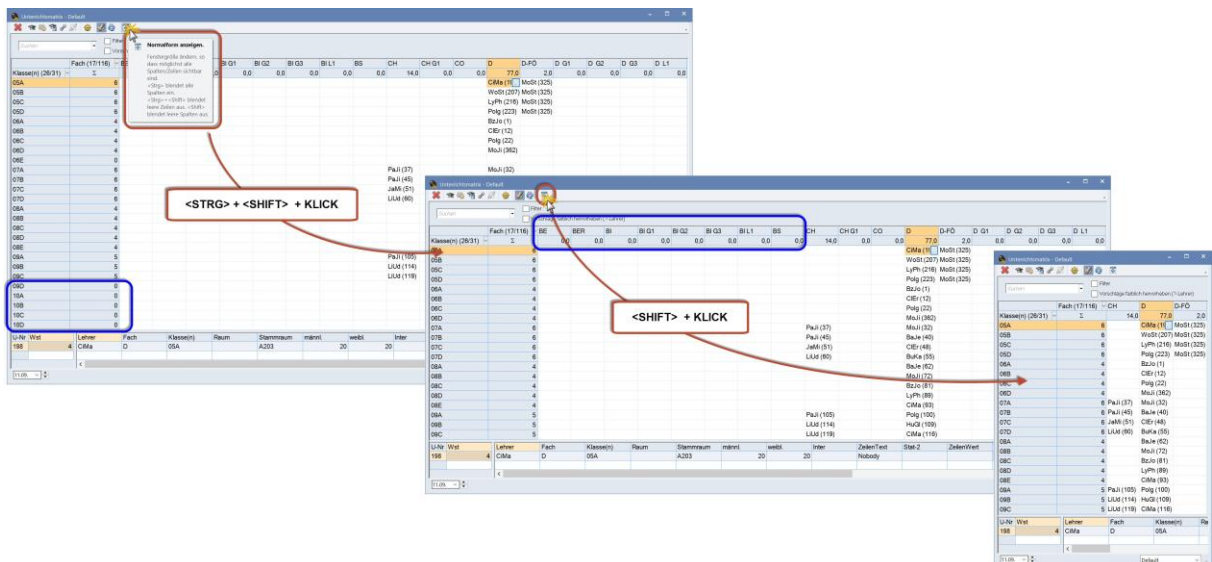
Unterrichtsmatrix - Default

Normalform anzeigen.

Fenstergröße ändern, so dass möglichst alle Spalten/Zeilen sichtbar sind.
<Strg> blendet alle Spalten ein.
<Strg>+<Shift> blendet leere Zeilen aus. <Shift> blendet leere Spalten aus.

<STRG> + <SHIFT> + KLICK

<SHIFT> + KLICK

| Fach (17/116) | BI | BI G1 | BI G2 | BI G3 | BI L1 | BS | CH | CH G1 | CO | D | D-FÖ | D G1 | D G2 | D G3 | D L1 |
|---|---|---|---|---|---|---|---|---|---|---|---|---|---|---|---|
| Klasse(n) (26/31) Σ | 0,0 | 0,0 | 0,0 | 0,0 | 0,0 | 0,0 | 14,0 | 0,0 | 0,0 | 77,0 | 2,0 | 0,0 | 0,0 | 0,0 | 0,0 |
| 05A 6 | | | | | | | | | | CiMa (1) | MoSt (325) | | | | |
| 05B 6 | | | | | | | | | | WoSt (207) | MoSt (325) | | | | |
| 05C 6 | | | | | | | | | | LyPh (216) | MoSt (325) | | | | |
| 05D 6 | | | | | | | | | | Polg (223) | MoSt (325) | | | | |
| 06A 4 | | | | | | | | | | BzJo (1) | | | | | |
| 06B 4 | | | | | | | | | | CIEr (12) | | | | | |
| 06C 4 | | | | | | | | | | Polg (22) | | | | | |
| 06D 4 | | | | | | | | | | MoJi (362) | | | | | |
| 07A 6 | | | | | | | PaJi (37) | | | MoJi (32) | | | | | |
| 07B 6 | | | | | | | PaJi (45) | | | BaJe (40) | | | | | |
| 07C 6 | | | | | | | JaMi (51) | | | CIEr (48) | | | | | |
| 07D 6 | | | | | | | LiUd (60) | | | BuKe (55) | | | | | |
| 08A 4 | | | | | | | | | | BaJe (62) | | | | | |
| 08B 4 | | | | | | | | | | MoJi (72) | | | | | |
| 08C 4 | | | | | | | | | | BzJo (81) | | | | | |
| 08D 4 | | | | | | | | | | LyPh (89) | | | | | |
| 08E 4 | | | | | | | | | | CiMa (93) | | | | | |
| 09A 5 | | | | | | | PaJi (105) | | | Polg (100) | | | | | |
| 09B 5 | | | | | | | LiUd (114) | | | HuGi (109) | | | | | |
| 09C 5 | | | | | | | LiUd (119) | | | CiMa (116) | | | | | |
| 09D 0 | | | | | | | | | | | | | | | |
| 10A 0 | | | | | | | | | | | | | | | |
| 10B 0 | | | | | | | | | | | | | | | |
| 10C 0 | | | | | | | | | | | | | | | |
| 10D 0 | | | | | | | | | | | | | | | |

Filter
Vorschläge farblich hervorheben (1.Lehrer)

| U-Nr | Wst | Lehrer | Fach | Klasse(n) | Raum | Stammraum | männl. | weibl. | Inter | ZeilenText | Stat-2 | ZeilenWert |
|---|---|---|---|---|---|---|---|---|---|---|---|---|
| 198 | 4 | CiMa | D | 05A | | A203 | 20 | 20 | | Nobody | | |

Default